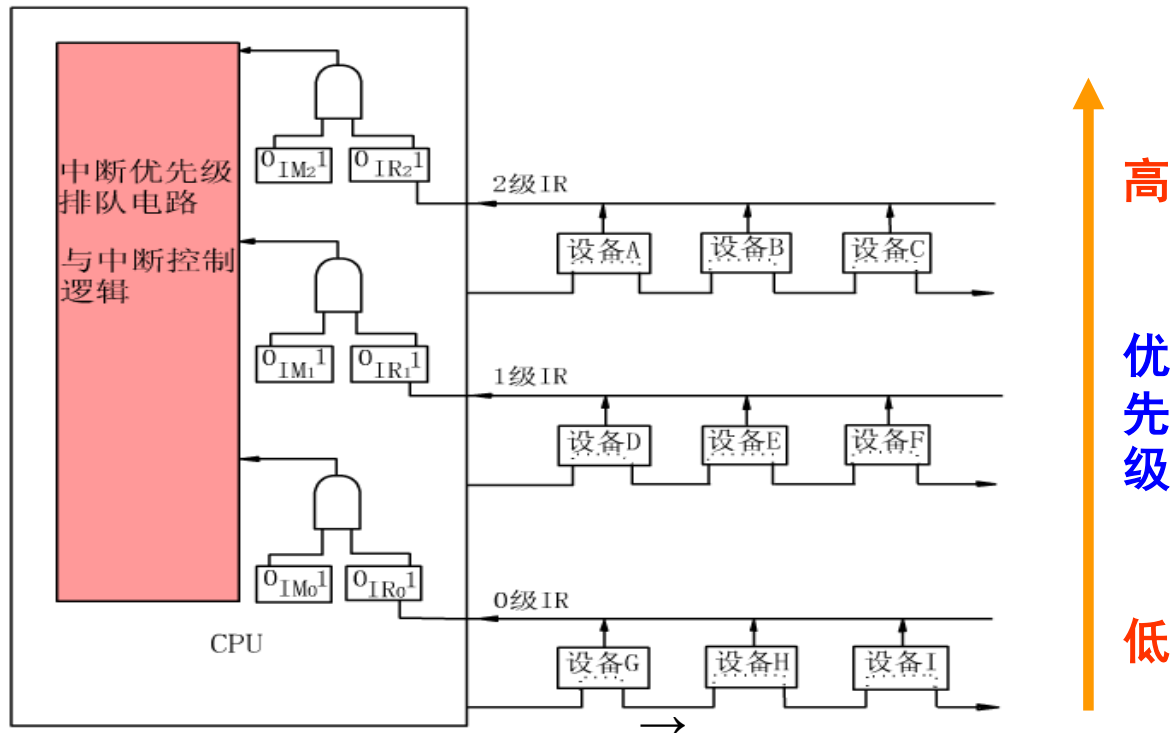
中断优先级排队电路

与中断控制逻辑

$0_{IM_2}1$ $0_{IR_2}1$

2级IR

设备A 设备B 设备C

$0_{IM_1}1$ $0_{IR_1}1$

1级IR

设备D 设备E 设备F

$0_{IM_0}1$ $0_{IR_0}1$

0级IR

CPU

设备G 设备H 设备I

高

优先级

低